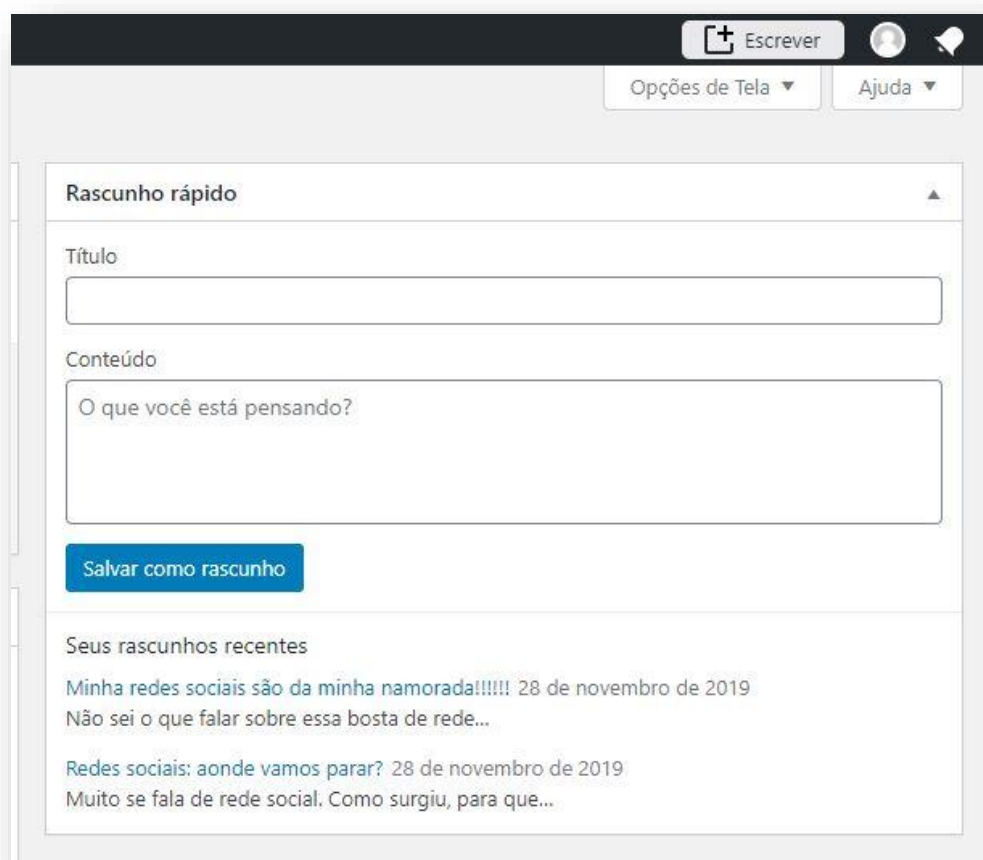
Escrever

Opções de Tela ▼

Ajuda ▼

Rascunho rápido

Título

Conteúdo

O que você está pensando?

Salvar como rascunho

Seus rascunhos recentes

Minha redes sociais são da minha namorada!!!!!! 28 de novembro de 2019
Não sei o que falar sobre essa bosta de rede...

Redes sociais: aonde vamos parar? 28 de novembro de 2019
Muito se fala de rede social. Como surgiu, para que...